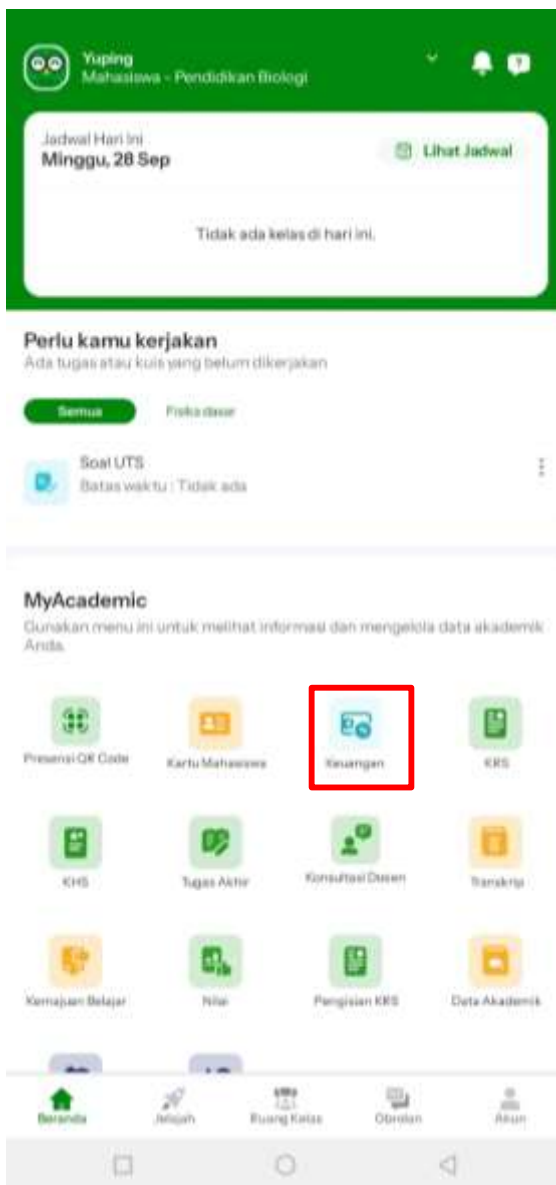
Yuping
Mahasiswa - Pendidikan Biologi

Jadwal Hari Ini
Minggu, 28 Sep

Lihat Jadwal

Tidak ada kelas di hari ini.

Perlu kamu kerjakan
Ada tugas atau kuis yang belum dikerjakan

Semua
Fisika dasar

Soal UTS
Batas waktu : Tidak ada

MyAcademic
Gunakan menu ini untuk melihat informasi dan mengelola data akademik Anda.

Presensi QR Code
Kartu Mahasiswa
Keuangan
KRS
KHS
Tugas Akhir
Konsultasi Dosen
Transkrip
Kemajuan Belajar
Nilai
Pengisian KRS
Data Akademik

Beranda
Jelajah
Ruang Kelas
Obrolan
Akun